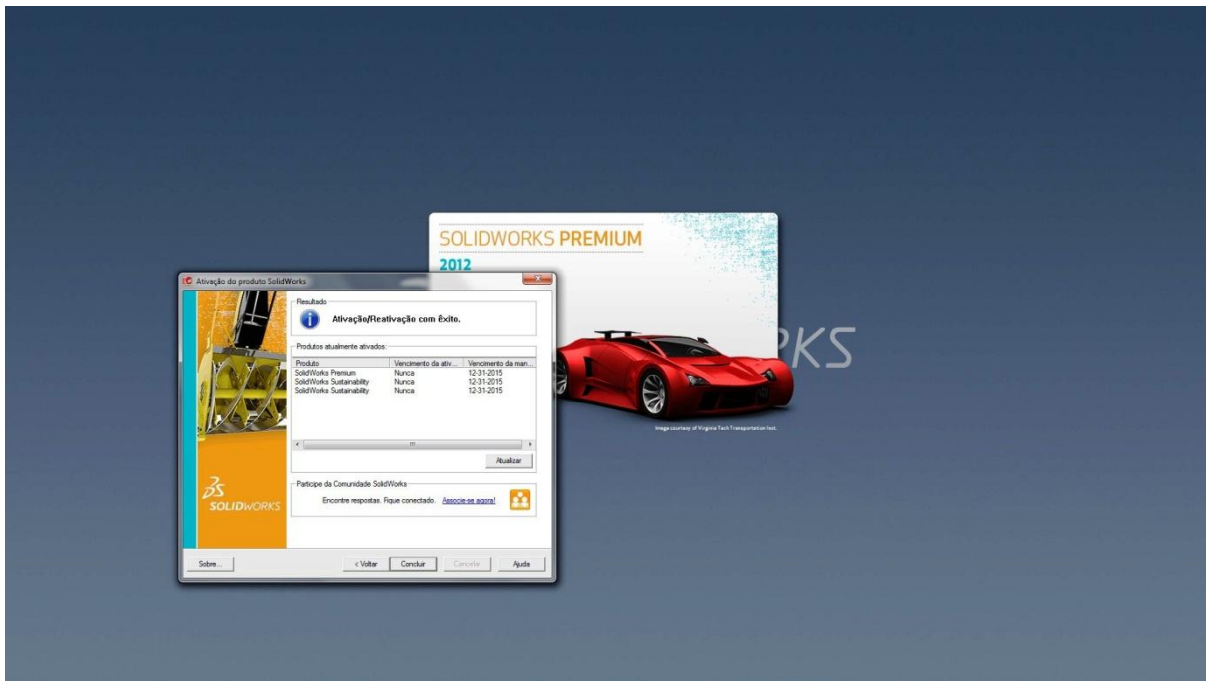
SOLIDWORKS PREMIUM
2012

Ativação do produto SolidWorks

Resultado

Ativação/Reativação com êxito.

Produtos atualmente ativados:

| Produto | Vencimento da ativ... | Vencimento da man... |
|---|---|---|
| SolidWorks Premium | Nunca | 12-31-2015 |
| SolidWorks Sustainability | Nunca | 12-31-2015 |
| SolidWorks Sustainability | Nunca | 12-31-2015 |

Atualizar

Participe da Comunidade SolidWorks

Encontre respostas. Fique conectado. Associe-se agora!

SOLIDWORKS

Sobre... < Voltar Concluir Cancelar Ajuda

RKS

Image courtesy of Virginia Tech Transportation Inst.